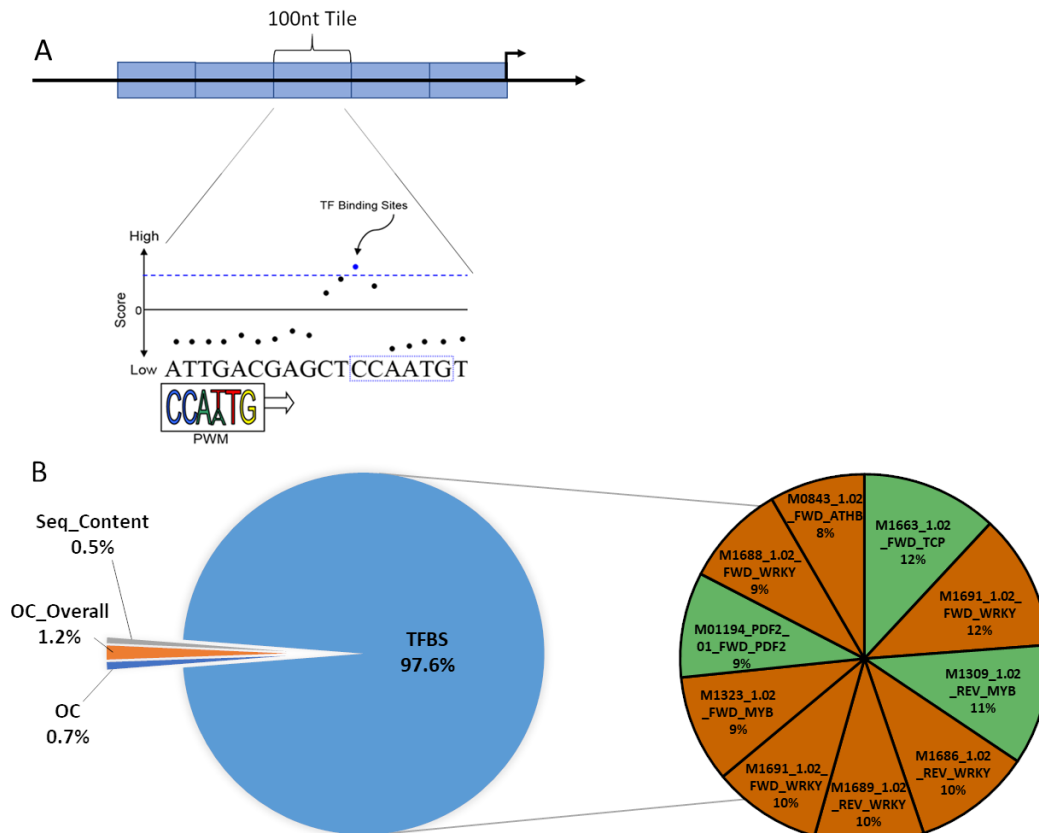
A

100nt Tile

TF Binding Sites

High

Score

0

Low ATTGACGAGCTCCAATGT

CCAATG

PWM

B

Seq_Content
0.5%

OC_Overall
1.2%

OC
0.7%

TFBS
97.6%

M0843_1.02
_FWD_ATHB
8%

M1663_1.02
_FWD_TCP
12%

M1688_1.02_
FWD_WRKY
9%

M1691_1.02_
FWD_WRKY
12%

M01194_PDF2_
01_FWD_PDF2
9%

M1309_1.02
_REV_MYB
11%

M1323_1.02
_FWD_MYB
9%

M1686_1.02
_REV_WRKY
10%

M1691_1.02_
FWD_WRKY
10%

M1689_1.02
_REV_WRKY
10%